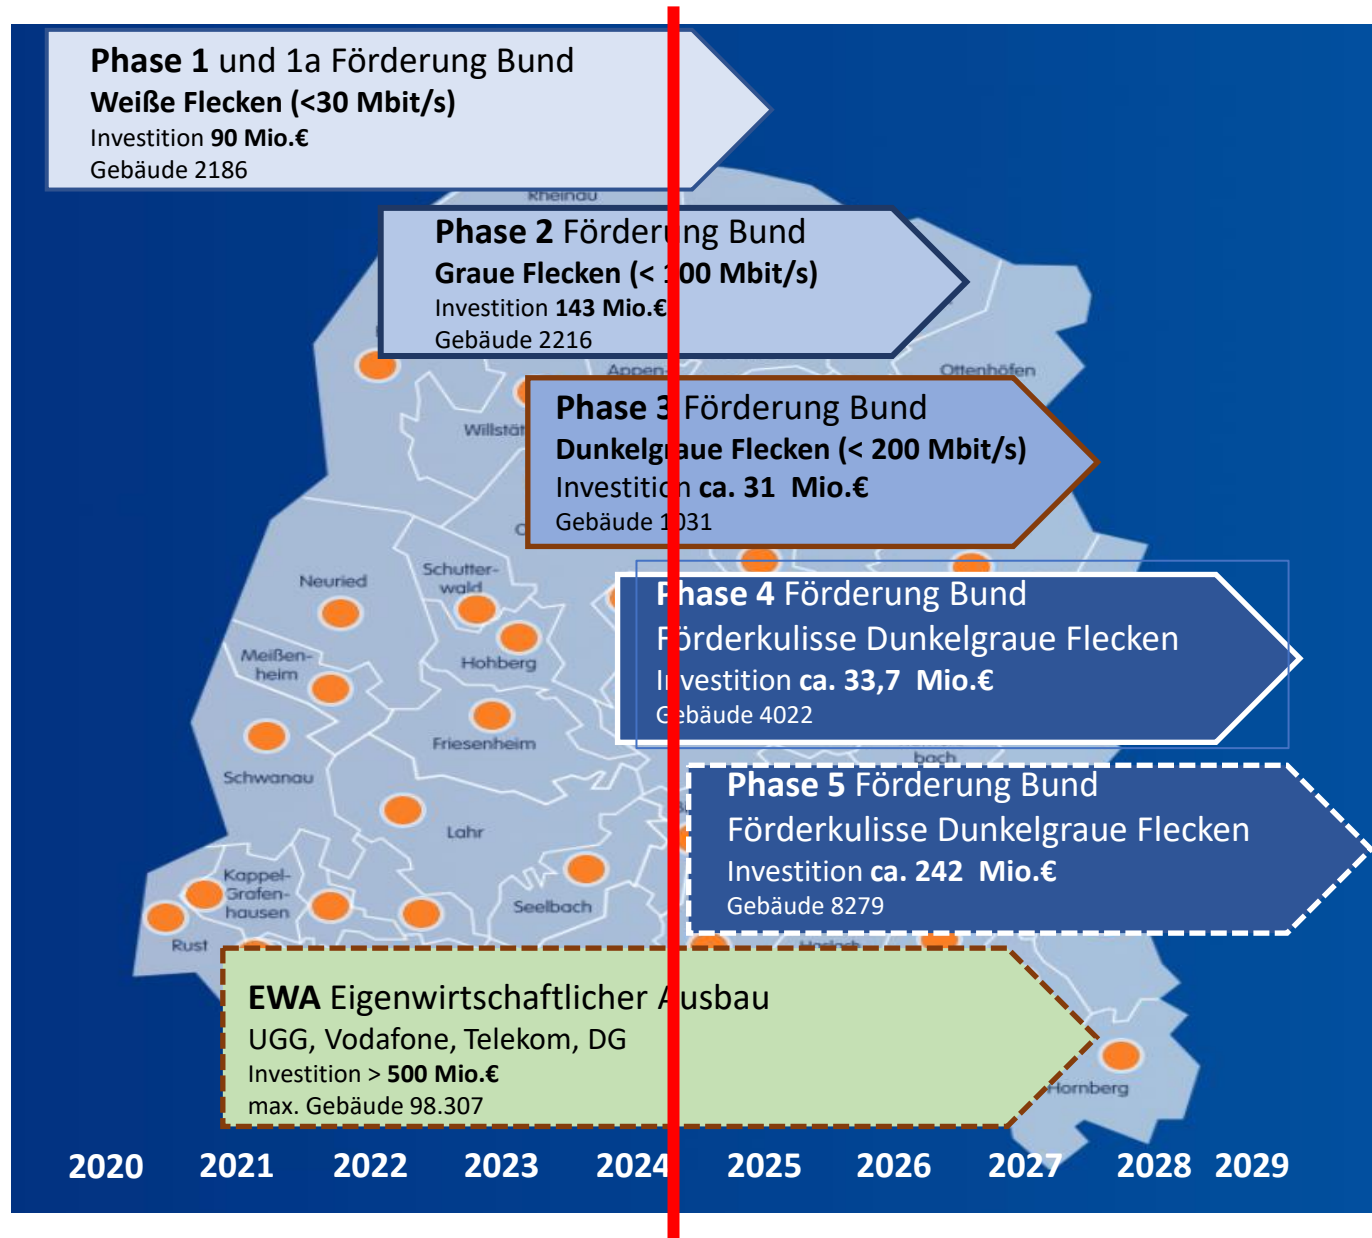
**Phase 1** und 1a Förderung Bund
**Weiße Flecken (<30 Mbit/s)**
Investition **90 Mio.€**
Gebäude 2186

Rheinau

**Phase 2** Förderung Bund
**Graue Flecken (< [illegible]00 Mbit/s)**
Investition **143 Mio.€**
Gebäude 2216

Appen-

Ottenhöfen

Willstät

**Phase 3** Förderung Bund
**Dunkelgraue Flecken (< 200 Mbit/s)**
Investition **ca. 31 Mio.€**
Gebäude 1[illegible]31

Neuried

Schutterwald

Hohberg

Meißenheim

**Phase 4** Förderung Bund
Förderkulisse Dunkelgraue Flecken
Investition **ca. 33,7 Mio.€**
Gebäude 4022

Friesenheim

Schwanau

bach

**Phase 5** Förderung Bund
Förderkulisse Dunkelgraue Flecken
Investition **ca. 242 Mio.€**
Gebäude 8279

Lahr

Kappel-Grafenhausen

Seelbach

Rust

**EWA** Eigenwirtschaftlicher Ausbau
UGG, Vodafone, Telekom, DG
Investition > **500 Mio.€**
max. Gebäude 98.307

Hornberg

2020 2021 2022 2023 2024 2025 2026 2027 2028 2029